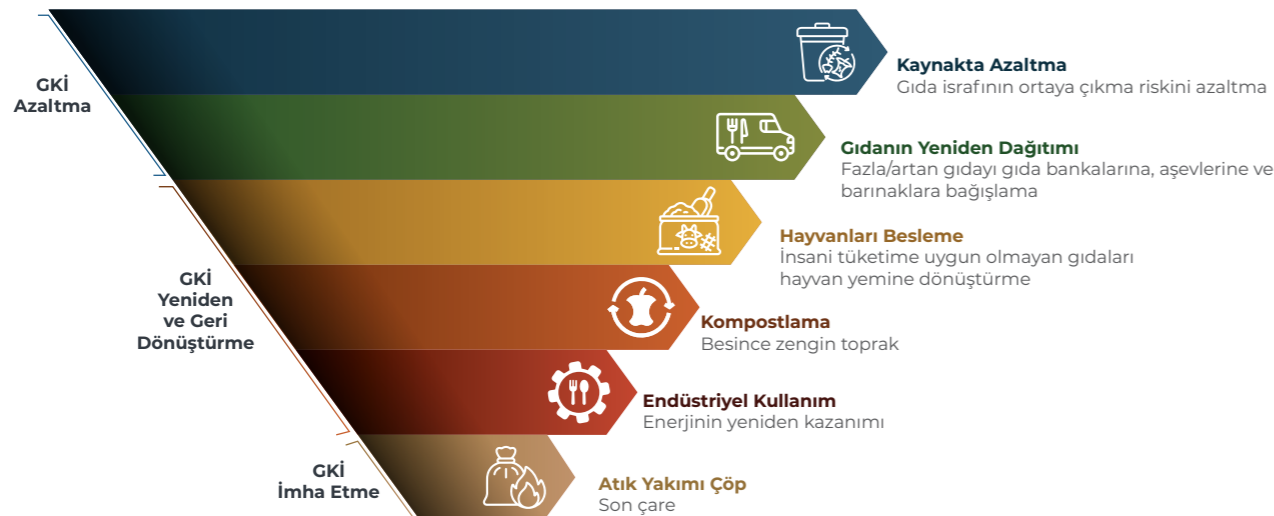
GKİ Azaltma

Kaynakta Azaltma
Gıda israfının ortaya çıkma riskini azaltma

Gıdanın Yeniden Dağıtımı
Fazla/artan gıdayı gıda bankalarına, aşevlerine ve barınaklara bağışlama

GKİ Yeniden ve Geri Dönüştürme

Hayvanları Besleme
İnsani tüketime uygun olmayan gıdaları hayvan yemine dönüştürme

Kompostlama
Besince zengin toprak

Endüstriyel Kullanım
Enerjinin yeniden kazanımı

GKİ İmha Etme

Atık Yakımı Çöp
Son çare